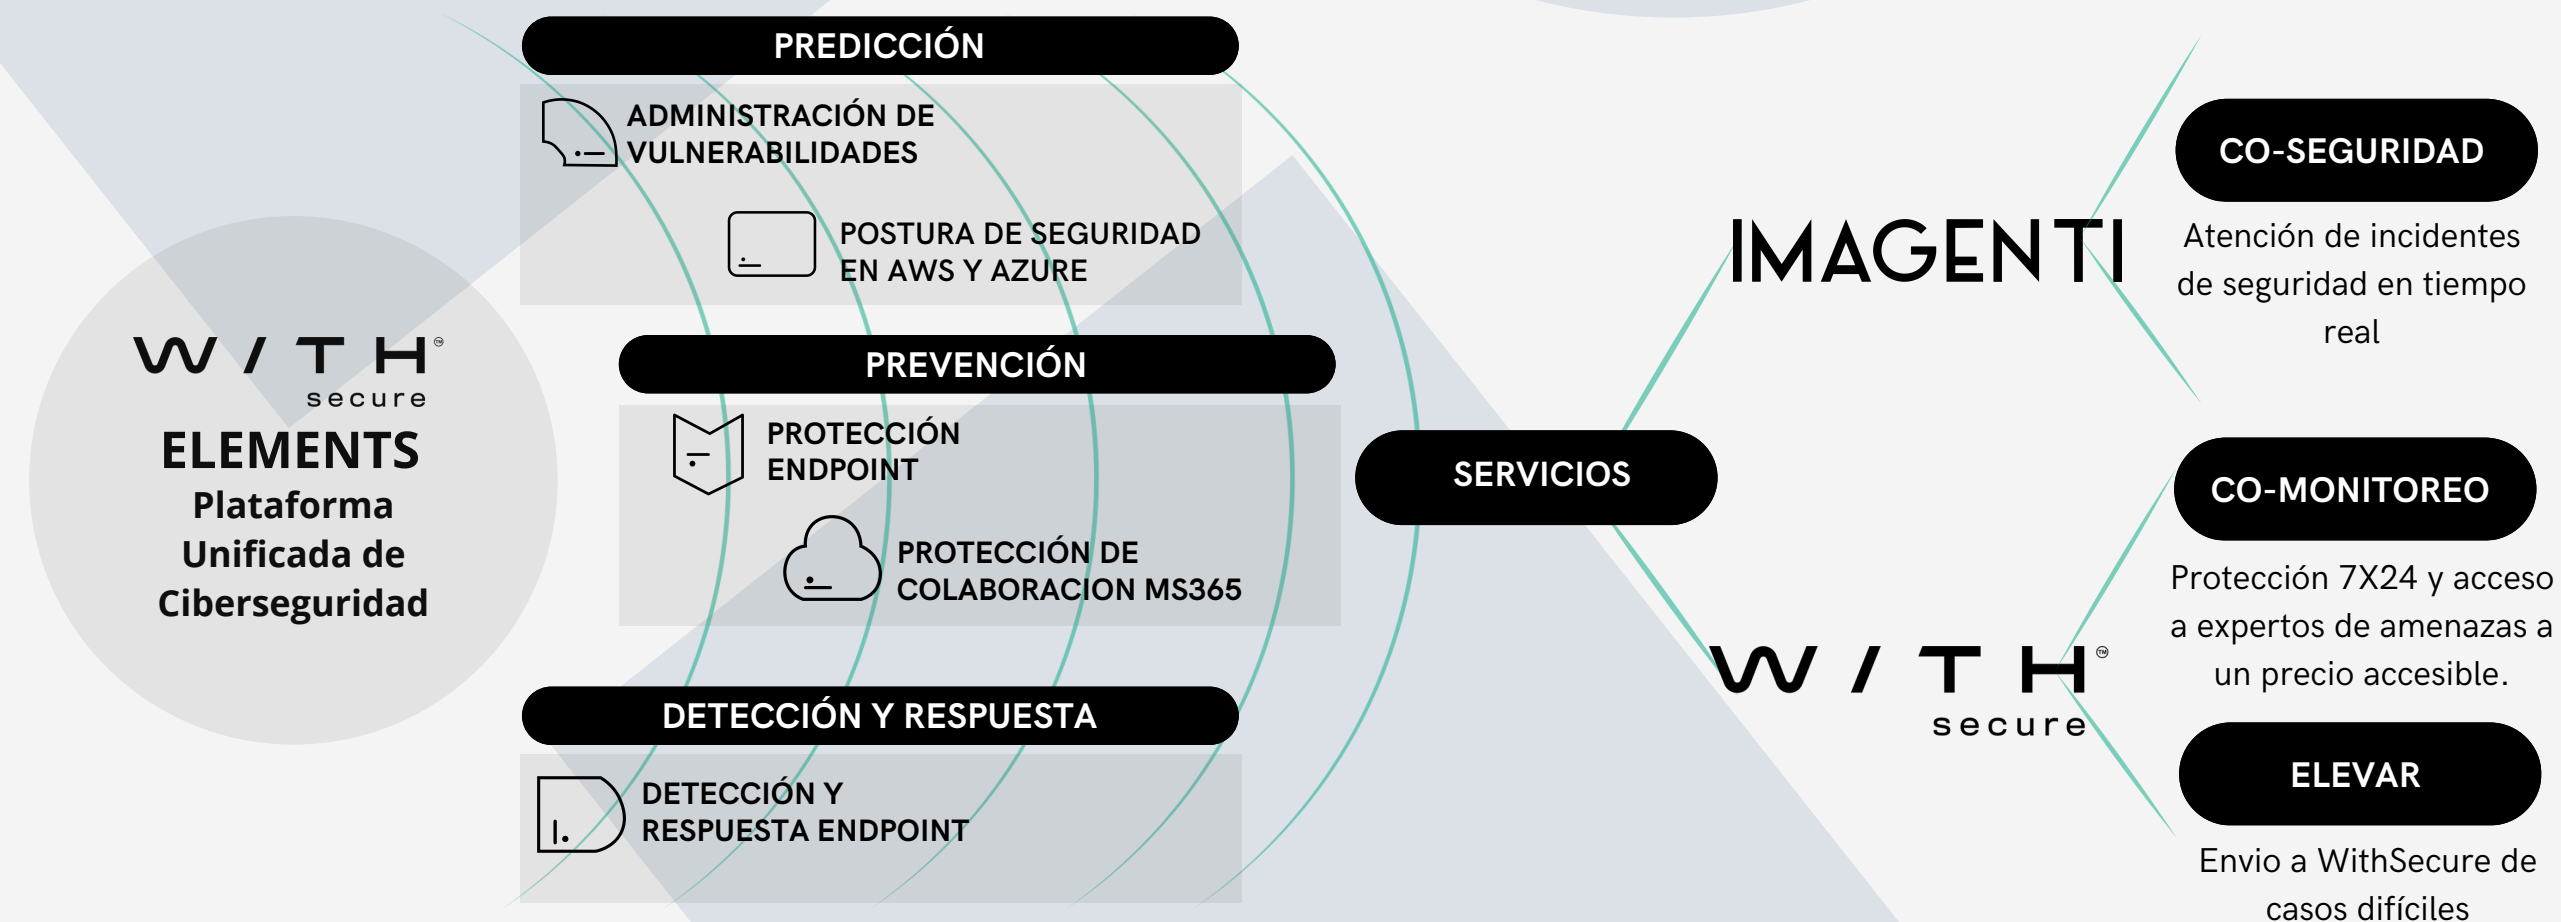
W / T H
secure
ELEMENTS
Plataforma Unificada de Ciberseguridad

PREDICCIÓN

ADMINISTRACIÓN DE VULNERABILIDADES

POSTURA DE SEGURIDAD EN AWS Y AZURE

PREVENCIÓN

PROTECCIÓN ENDPOINT

PROTECCIÓN DE COLABORACION MS365

DETECCIÓN Y RESPUESTA

DETECCIÓN Y RESPUESTA ENDPOINT

SERVICIOS

IMAGENTI

CO-SEGURIDAD

Atención de incidentes de seguridad en tiempo real

W / T H
secure

CO-MONITOREO

Protección 7X24 y acceso a expertos de amenazas a un precio accesible.

ELEVAR

Envio a WithSecure de casos difíciles